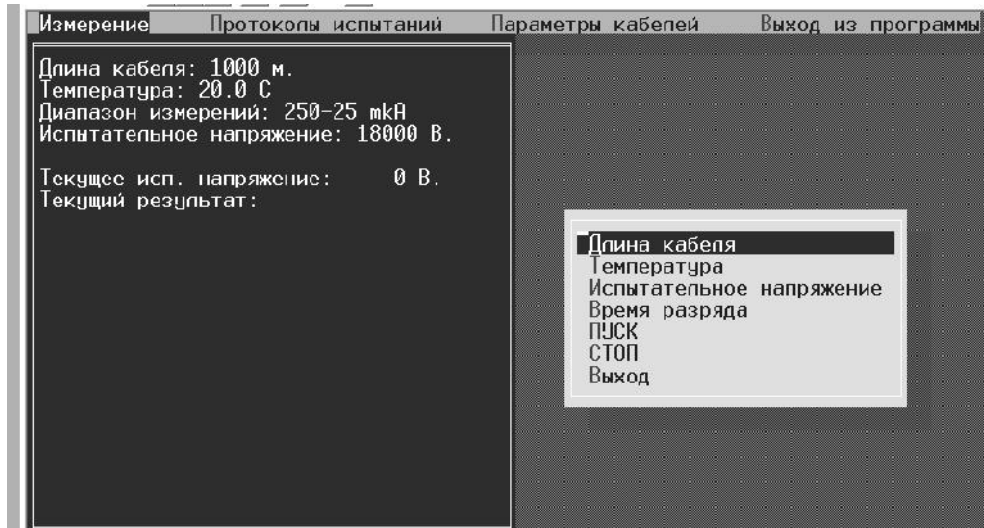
Измерение Протоколы испытаний Параметры кабелей Выход из программы

Длина кабеля: 1000 м.
Температура: 20.0 С
Диапазон измерений: 250-25 mkA
Испытательное напряжение: 18000 В.

Текущее исп. напряжение: 0 В.
Текущий результат:

Длина кабеля
Температура
Испытательное напряжение
Время разряда
ПУСК
СТОП
Выход